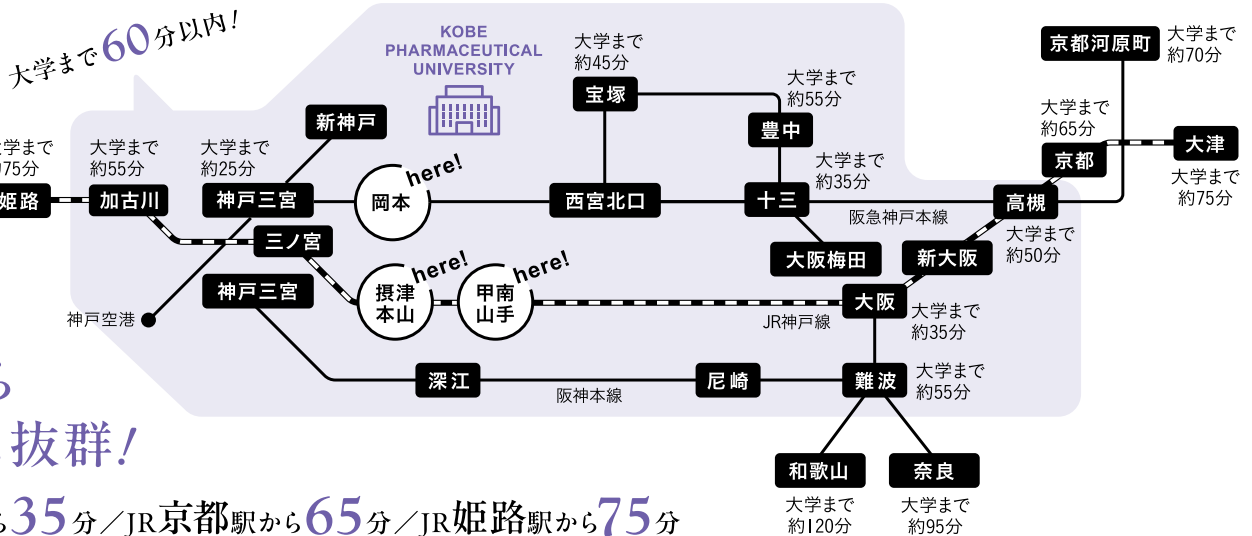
大学まで60分以内!

KOBE PHARMACEUTICAL UNIVERSITY

大学まで約45分
宝塚

大学まで約55分
豊中

京都河原町 大学まで約70分

大学まで約65分
京都

大津 大学まで約75分

新神戸

大学まで約75分
姫路

大学まで約55分
加古川

大学まで約25分
神戸三宮

here!
岡本

西宮北口

十三 大学まで約35分

阪急神戸本線

高槻

三ノ宮

大阪梅田

新大阪 大学まで約50分

神戸三宮

here!
摂津本山

here!
甲南山手

大阪 大学まで約35分

JR神戸線

神戸空港

深江

阪神本線

尼崎

難波 大学まで約55分

和歌山 大学まで約120分

奈良 大学まで約95分

抜群!

ら35分/JR京都駅から65分/JR姫路駅から75分